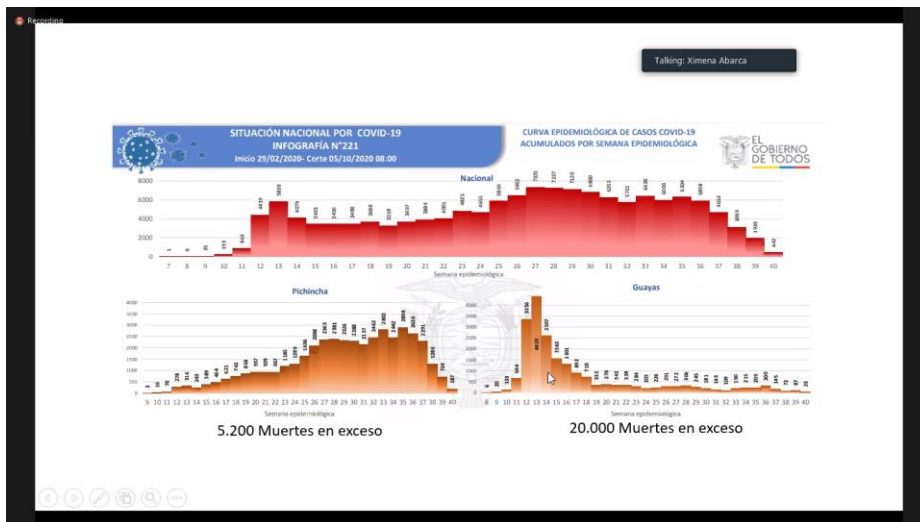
Recording

Talking: Ximena Abarca

SITUACIÓN NACIONAL POR COVID-19
INFOGRAFÍA N°221
Inicio 29/02/2020- Corte 05/10/2020 08:00

CURVA EPIDEMIOLÓGICA DE CASOS COVID-19 ACUMULADOS POR SEMANA EPIDEMIOLÓGICA

EL GOBIERNO DE TODOS

Nacional

8000
6000
4000
2000
0

7 8 9 10 11 12 13 14 15 16 17 18 19 20 21 22 23 24 25 26 27 28 29 30 31 32 33 34 35 36 37 38 39 40

Semana epidemiológica

Pichincha

4000
3500
3000
2500
2000
1500
1000
500
0

9 10 11 12 13 14 15 16 17 18 19 20 21 22 23 24 25 26 27 28 29 30 31 32 33 34 35 36 37 38 39 40

Semana epidemiológica

Guayas

8 9 10 11 12 13 14 15 16 17 18 19 20 21 22 23 24 25 26 27 28 29 30 31 32 33 34 35 36 37 38 39 40

Semana epidemiológica

5.200 Muertes en exceso

20.000 Muertes en exceso